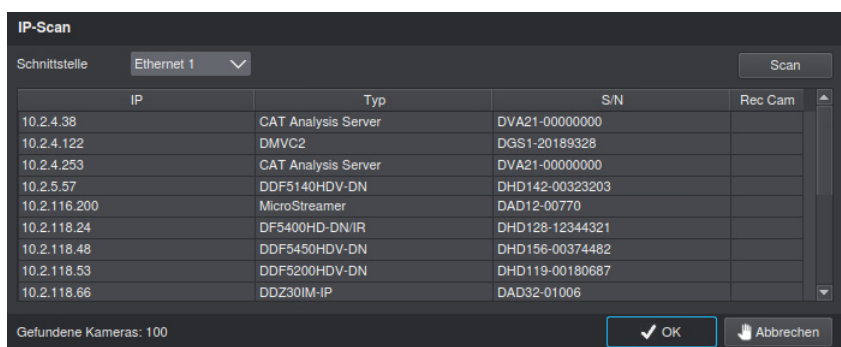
IP-Scan

Schnittstelle Ethernet 1

Scan

| IP | Typ | S/N | Rec Cam |
|---|---|---|---|
| 10.2.4.38 | CAT Analysis Server | DVA21-00000000 | |
| 10.2.4.122 | DMVC2 | DGS1-20189328 | |
| 10.2.4.253 | CAT Analysis Server | DVA21-00000000 | |
| 10.2.5.57 | DDF5140HDV-DN | DHD142-00323203 | |
| 10.2.116.200 | MicroStreamer | DAD12-00770 | |
| 10.2.118.24 | DF5400HD-DN/IR | DHD128-12344321 | |
| 10.2.118.48 | DDF5450HDV-DN | DHD156-00374482 | |
| 10.2.118.53 | DDF5200HDV-DN | DHD119-00180687 | |
| 10.2.118.66 | DDZ30IM-IP | DAD32-01006 | |

Gefundene Kameras: 100

OK

Abbrechen